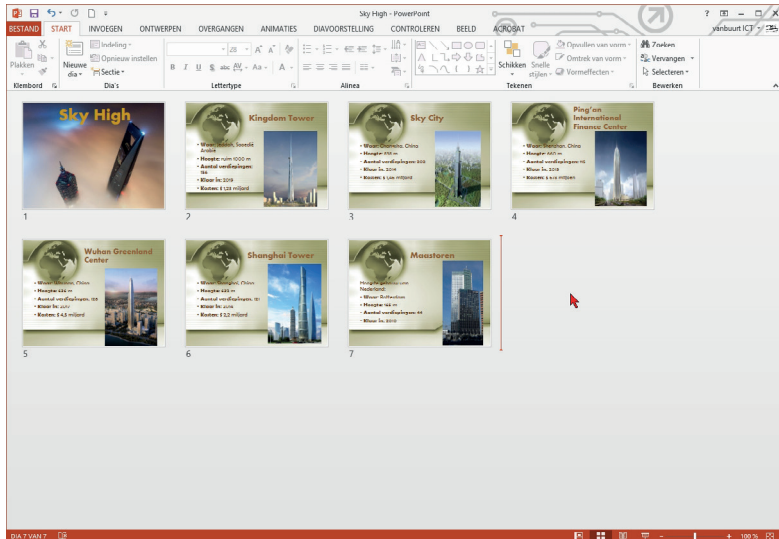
Sky High - PowerPoint

BESTAND START INVOEGEN ONTWERPEN OVERGANGEN ANIMATIES DIAVOORSTELLING CONTROLEREN BEELD ACROBAT

vanbuurt ICT

Plakken
Klembord
Nieuwe dia
Indeling
Opnieuw instellen
Sectie
Dia's
Lettertype
Alinea
Schikken
Snelle stijlen
Opvullen van vorm
Omtrek van vorm
Vormeffecten
Tekenen
Zoeken
Vervangen
Selecteren
Bewerken

Sky High
1

Kingdom Tower
• Waar: Jeddah, Saoedi Arabie
• Hoogte: ruim 1000 m
• Aantal verdiepingen: 164
• Klaar in: 2019
• Kosten: $ 1,23 miljard
2

Sky City
• Waar: Changsha, China
• Hoogte: 838 m
• Aantal verdiepingen: 202
• Klaar in: 2014
• Kosten: $ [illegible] miljard
3

Ping'an International Finance Center
• Waar: Shenzhen, China
• Hoogte: 660 m
• Aantal verdiepingen: 115
• Klaar in: 2016
• Kosten: $ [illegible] miljoen
4

Wuhan Greenland Center
• Waar: Wuhan, China
• Hoogte: 636 m
• Aantal verdiepingen: 125
• Klaar in: 2017
• Kosten: $ 4,5 miljard
5

Shanghai Tower
• Waar: Shanghai, China
• Hoogte: 632 m
• Aantal verdiepingen: 121
• Klaar in: 2015
• Kosten: $ 2,2 miljard
6

Maastoren
Hoogste gebouw van Nederland
• Waar: Rotterdam
• Hoogte: 164 m
• Aantal verdiepingen: 44
• Klaar in: 2010
7

DIA 7 VAN 7
100 %